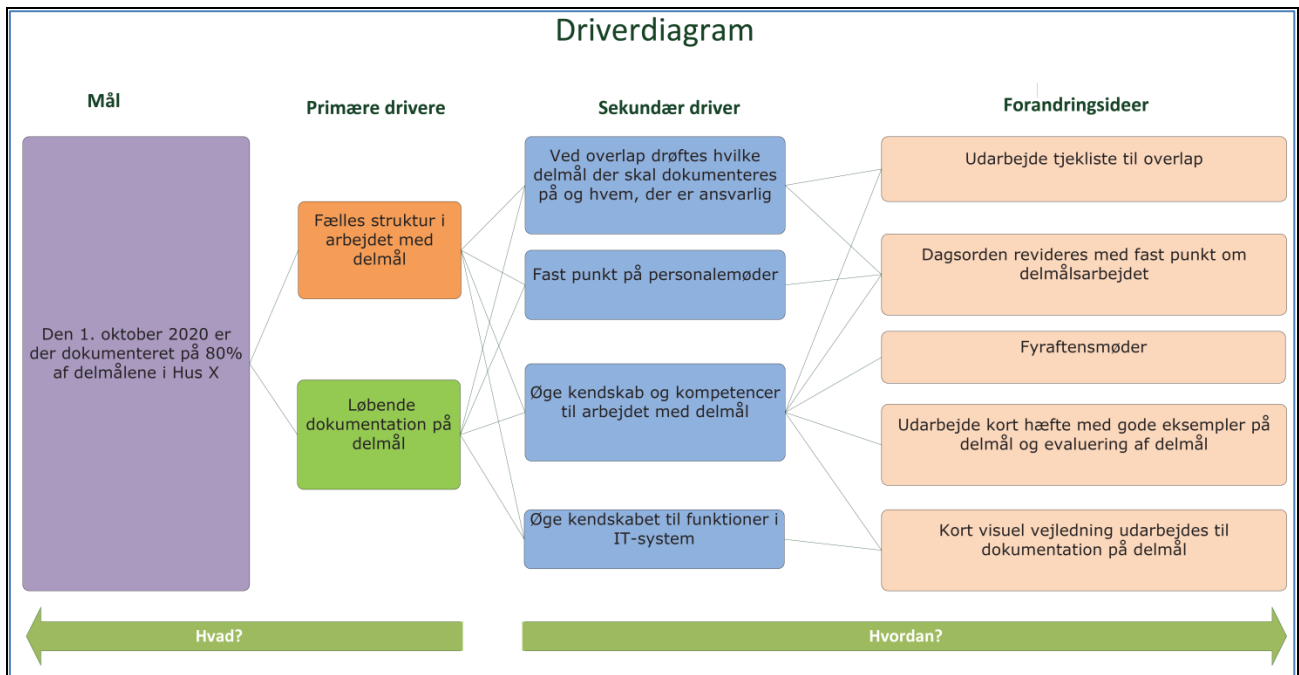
Driverdiagram

Mål

Primære drivere

Sekundær driver

Forandringsideer

Den 1. oktober 2020 er der dokumenteret på 80% af delmålene i Hus X

Fælles struktur i arbejdet med delmål

Løbende dokumentation på delmål

Ved overlap drøftes hvilke delmål der skal dokumenteres på og hvem, der er ansvarlig

Fast punkt på personalemøder

Øge kendskab og kompetencer til arbejdet med delmål

Øge kendskabet til funktioner i IT-system

Udarbejde tjekliste til overlap

Dagsorden revideres med fast punkt om delmålsarbejdet

Fyraftensmøder

Udarbejde kort hæfte med gode eksempler på delmål og evaluering af delmål

Kort visuel vejledning udarbejdes til dokumentation på delmål

Hvad?

Hvordan?